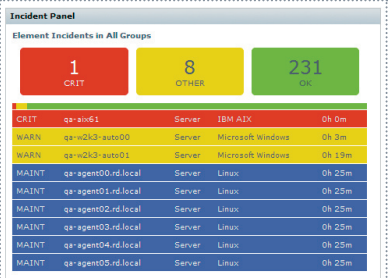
Incident Panel

Element Incidents in All Groups

1
CRIT

8
OTHER

231
OK

| | | | | |
|---|---|---|---|---|
| CRIT | qa-aix61 | Server | IBM AIX | 0h 0m |
| WARN | qa-w2k3-auto00 | Server | Microsoft Windows | 0h 3m |
| WARN | qa-w2k3-auto01 | Server | Microsoft Windows | 0h 19m |
| MAINT | qa-agent00.rd.local | Server | Linux | 0h 25m |
| MAINT | qa-agent01.rd.local | Server | Linux | 0h 25m |
| MAINT | qa-agent02.rd.local | Server | Linux | 0h 25m |
| MAINT | qa-agent03.rd.local | Server | Linux | 0h 25m |
| MAINT | qa-agent04.rd.local | Server | Linux | 0h 25m |
| MAINT | qa-agent05.rd.local | Server | Linux | 0h 25m |